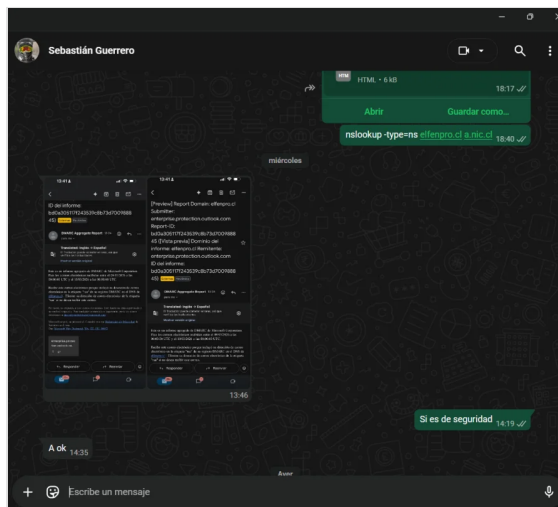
Sebastián Guerrero

HTML • 6 kB
18:17

Abrir
Guardar como...

nslookup -type=ns elfenpro.cl a.nic.cl 18:40

miércoles

13:41
ID del informe:
bd3a305117f243539c8b73d7001688
45

DMARC Aggregate Report

Translated: Inglés > Español

13:41
[Preview] Report Domain: elfenpro.cl
Submitter:
enterprise.protection.outlook.com
Report-ID:
bd3a305117f243539c8b73d7001688
45 [Vista previa] Dominio del informe: elfenpro.cl Remitente:
enterprise.protection.outlook.com
ID del informe:
bd3a305117f243539c8b73d7001688
45

DMARC Aggregate Report

Translated: Inglés > Español

13:46

Si es de seguridad 14:19

A ok 14:35

Ayer

Escribe un mensaje